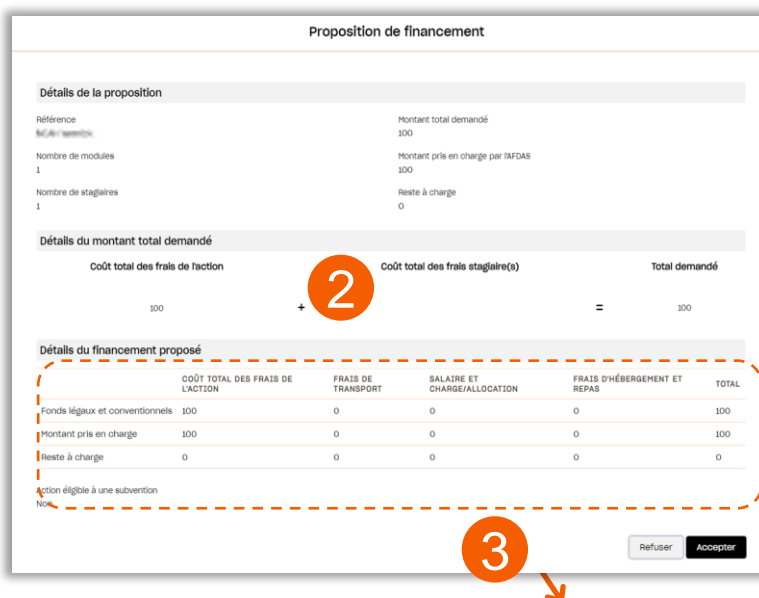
Proposition de financement

Détails de la proposition

Référence
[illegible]

Montant total demandé
100

Nombre de modules
1

Montant pris en charge par l'AFDAS
100

Nombre de stagiaires
1

Reste à charge
0

Détails du montant total demandé

Coût total des frais de l'action
100

+

2

Coût total des frais stagiaire(s)

=

Total demandé
100

Détails du financement proposé

| | COÛT TOTAL DES FRAIS DE L'ACTION | FRAIS DE TRANSPORT | SALAIRE ET CHARGE/ALLOCATION | FRAIS D'HÉBERGEMENT ET REPAS | TOTAL |
|---|---|---|---|---|---|
| Fonds légaux et conventionnels | 100 | 0 | 0 | 0 | 100 |
| Montant pris en charge | 100 | 0 | 0 | 0 | 100 |
| Reste à charge | 0 | 0 | 0 | 0 | 0 |

Action éligible à une subvention
Non

3

Refuser
Accepter